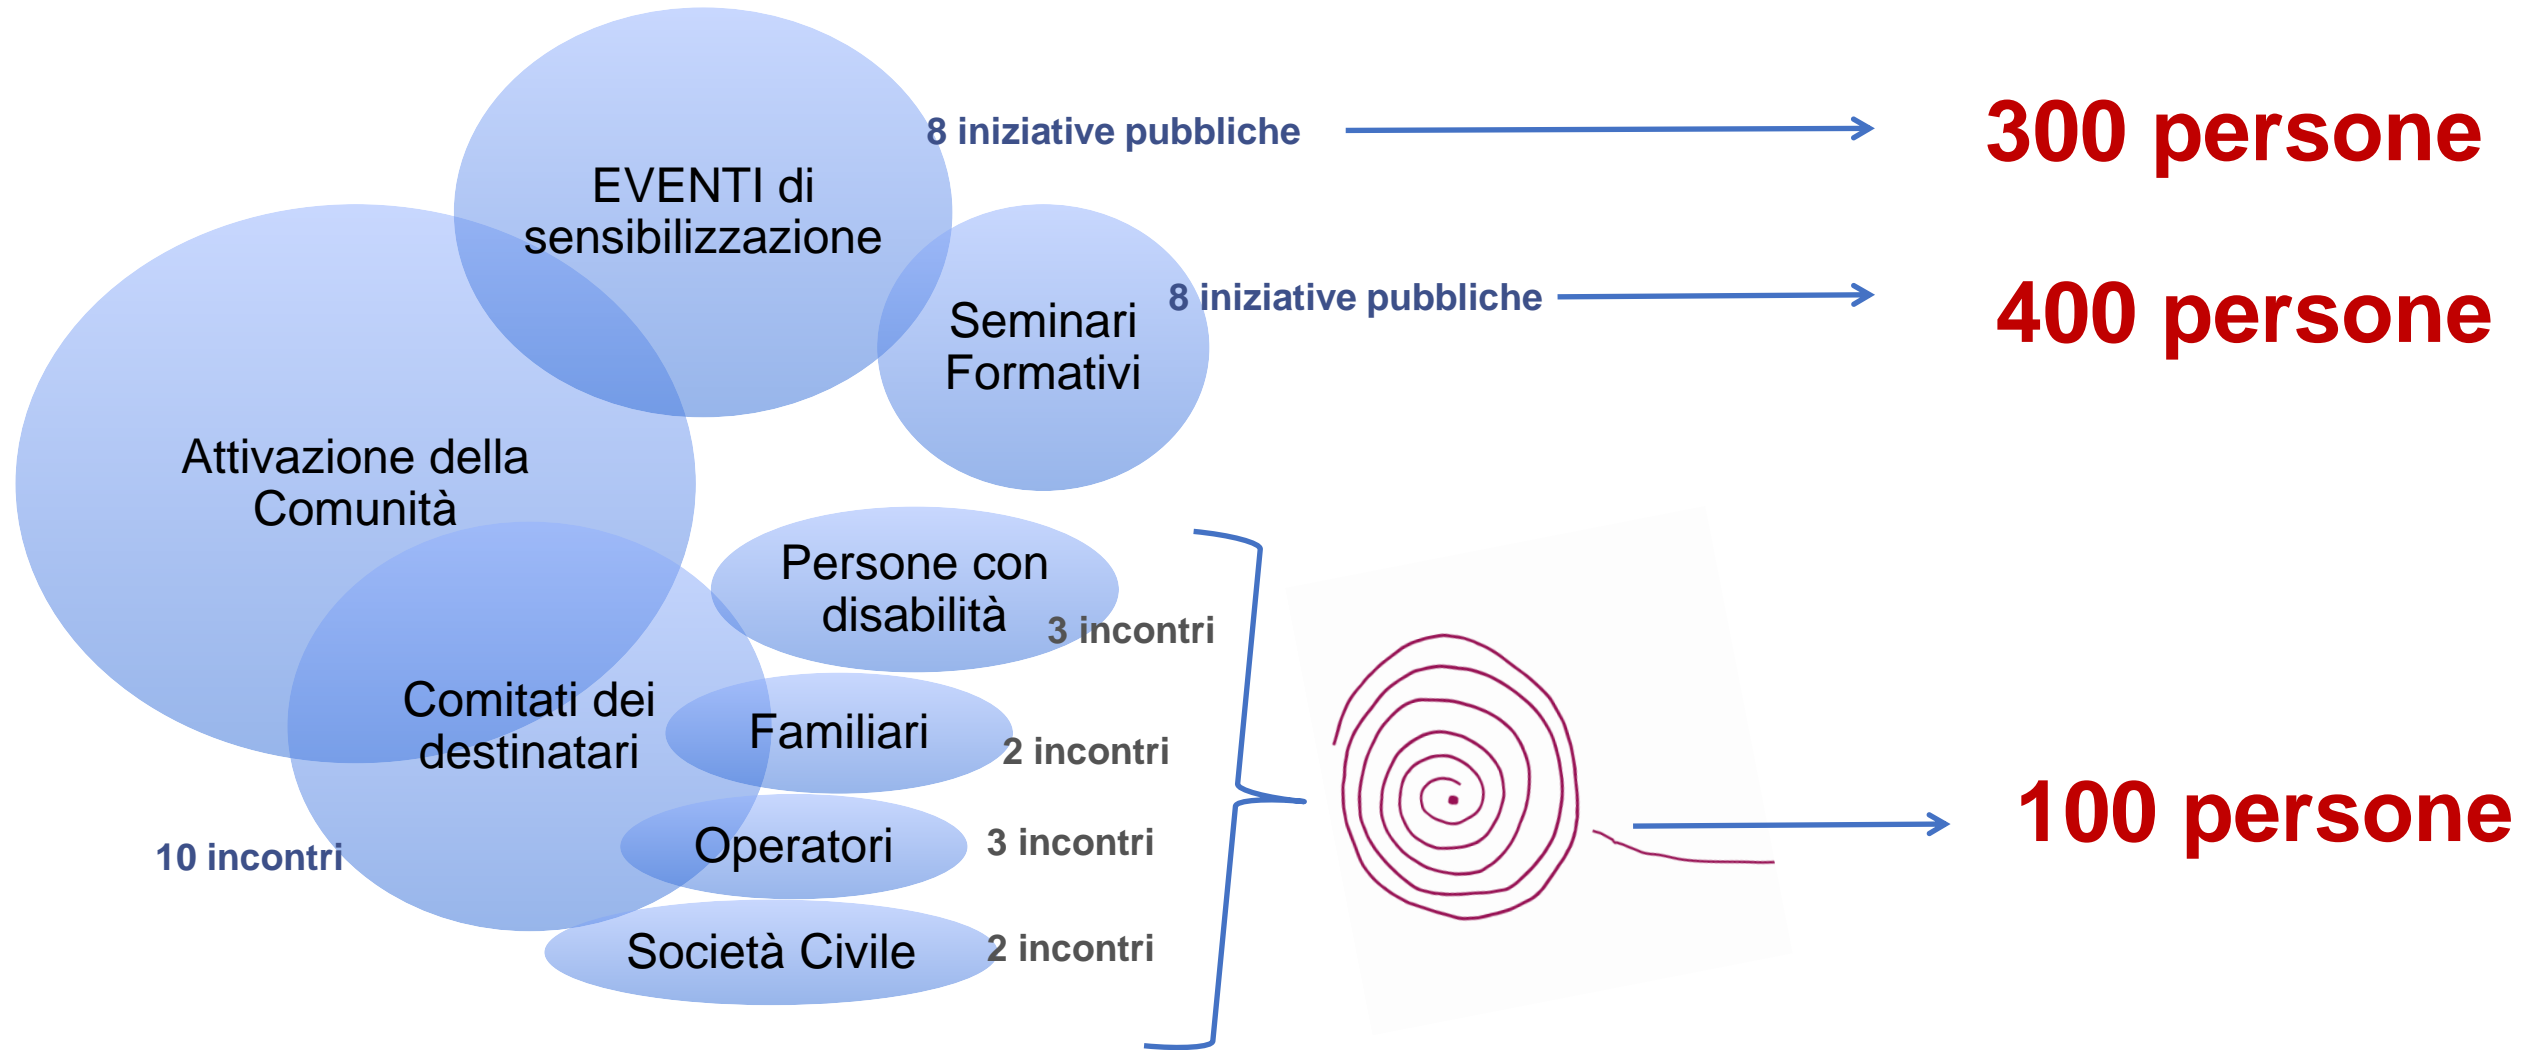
EVENTI di sensibilizzazione

8 iniziative pubbliche

300 persone

Seminari Formativi

8 iniziative pubbliche

400 persone

Attivazione della Comunità

Persone con disabilità

3 incontri

Comitati dei destinatari

Familiari

2 incontri

Operatori

3 incontri

10 incontri

Società Civile

2 incontri

100 persone